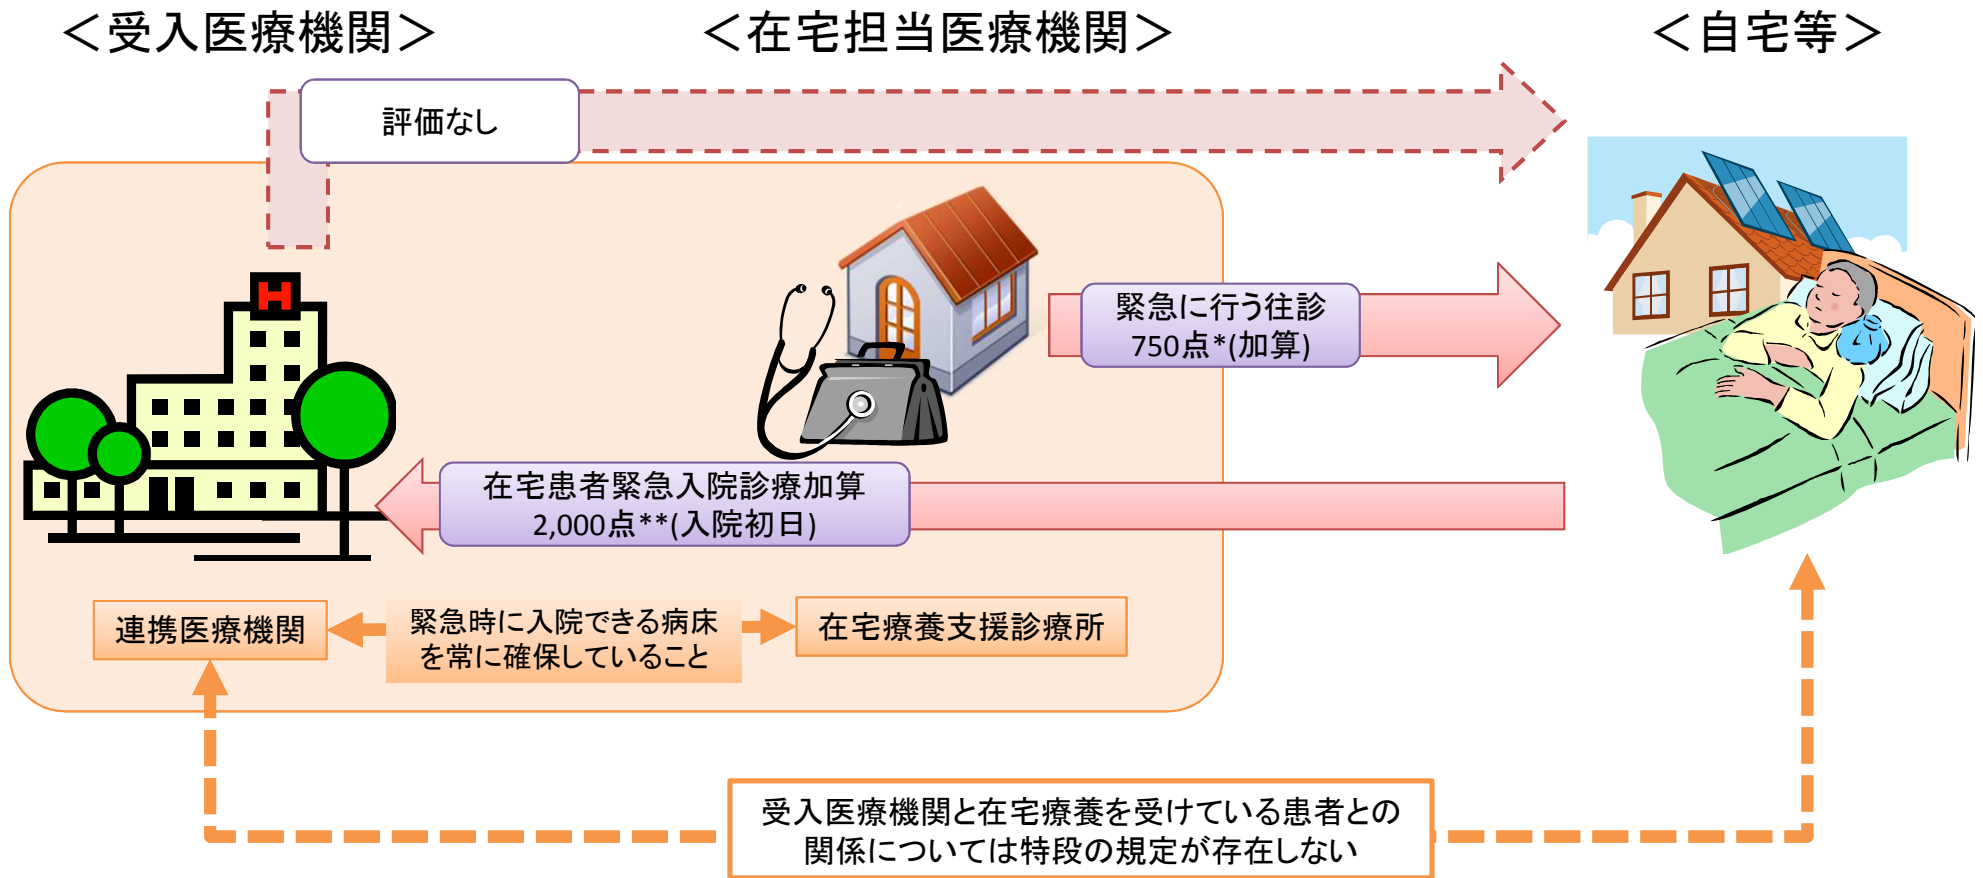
＜受入医療機関＞

＜在宅担当医療機関＞

＜自宅等＞

評価なし

H

緊急に行う往診
750点*(加算)

在宅患者緊急入院診療加算
2,000点**(入院初日)

連携医療機関

緊急時に入院できる病床
を常に確保していること

在宅療養支援診療所

受入医療機関と在宅療養を受けている患者との
関係については特段の規定が存在しない